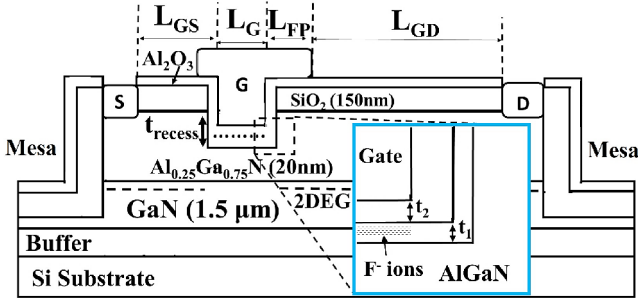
$L_{GS}$ $L_G$ $L_{FP}$ $L_{GD}$

$Al_2O_3$

S G D

$SiO_2$ (150nm)

$t_{recess}$

Mesa Mesa

$Al_{0.25}Ga_{0.75}N$ (20nm)

2DEG

GaN (1.5 μm)

Buffer

Si Substrate

Gate

$t_2$

$t_1$

$F^-$ ions AlGaN